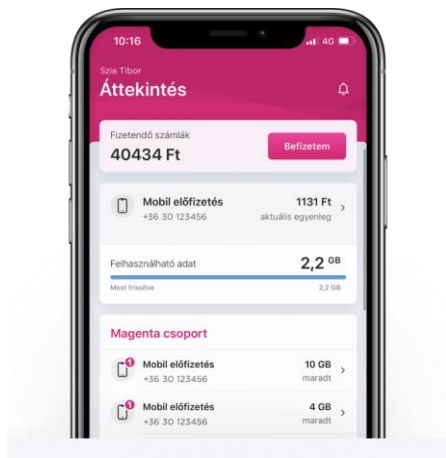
10:16

4G

Szia Tibor

Áttekintés

Fizetendő számlák

40434 Ft

Befizetem

Mobil előfizetés

+36 30 123456

1131 Ft

aktuális egyenleg

Felhasználható adat

2,2 GB

Most frissítve

2,2 GB

Magenta csoport

Mobil előfizetés

+36 30 123456

10 GB

maradt

Mobil előfizetés

+36 30 123456

4 GB

maradt